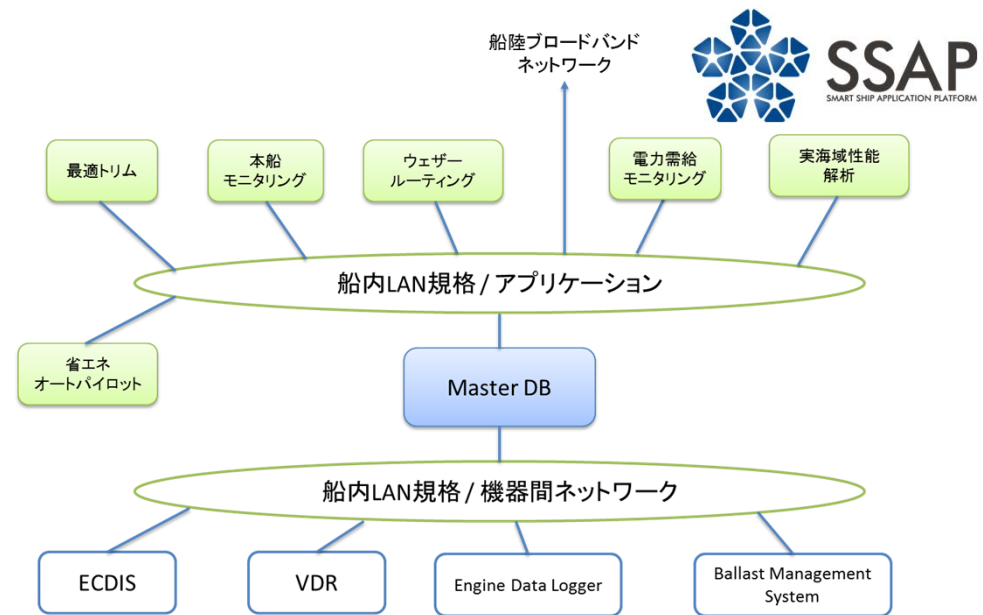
船陸ブロードバンド
ネットワーク

SSAP
SMART SHIP APPLICATION PLATFORM

最適トリム

本船
モニタリング

ウェザー
ルーティング

電力需給
モニタリング

実海域性能
解析

船内LAN規格 / アプリケーション

省エネ
オートパイロット

Master DB

船内LAN規格 / 機器間ネットワーク

ECDIS

VDR

Engine Data Logger

Ballast Management
System